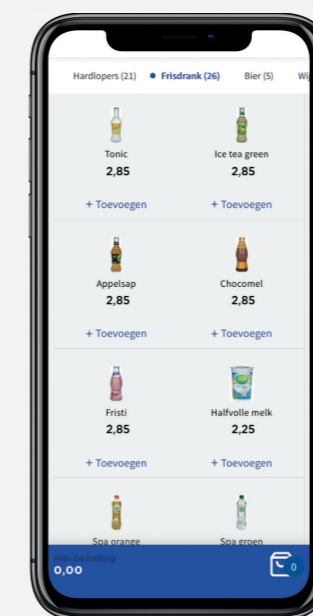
Hardlopers (21) • Frisdrank (26) Bier (5) Wij

Tonic
2,85
+ Toevoegen

Ice tea green
2,85
+ Toevoegen

Appelsap
2,85
+ Toevoegen

Chocomel
2,85
+ Toevoegen

Fristi
2,85
+ Toevoegen

Halfvolle melk
2,25
+ Toevoegen

Spa orange

Spa groen

Mijn bestelling
0,00

0